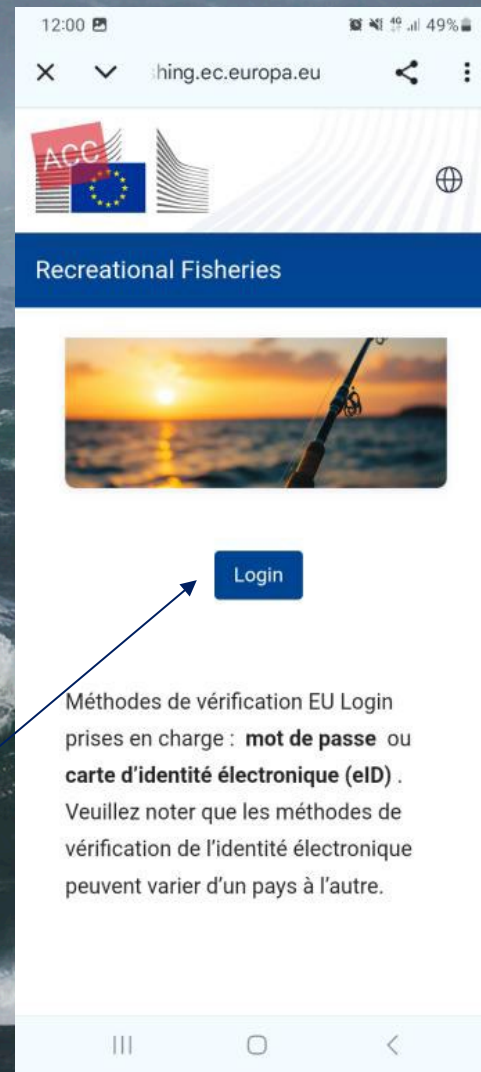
12:00

49%

hing.ec.europa.eu

ACC

Recreational Fisheries

Login

Méthodes de vérification EU Login prises en charge : **mot de passe** ou **carte d'identité électronique (eID)** . Veuillez noter que les méthodes de vérification de l'identité électronique peuvent varier d'un pays à l'autre.